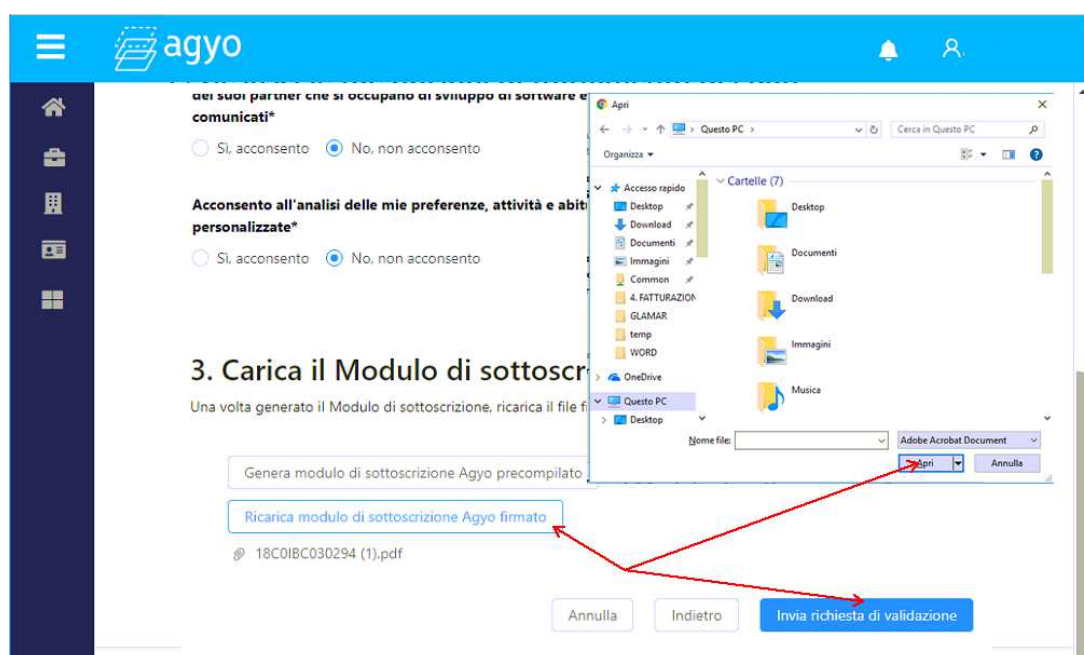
agyo

dei suoi partner che si occupano di sviluppo di software e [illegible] comunicati*

Sì, acconsento No, non acconsento

Acconsento all'analisi delle mie preferenze, attività e abit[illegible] personalizzate*

Sì, acconsento No, non acconsento

3. Carica il Modulo di sottoscr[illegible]

Una volta generato il Modulo di sottoscrizione, ricarica il file fi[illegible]

Genera modulo di sottoscrizione Agyo precompilato

Ricarica modulo di sottoscrizione Agyo firmato

18C0IBC030294 (1).pdf

Annulla Indietro Invia richiesta di validazione

Apri

Questo PC

Cerca in Questo PC

Organizza

Accesso rapido
Desktop
Download
Documenti
Immagini
Common
4. FATTURAZION
GLAMAR
temp
WORD
OneDrive
Questo PC
Desktop

Cartelle (7)
Desktop
Documenti
Download
Immagini
Musica

Nome file:

Adobe Acrobat Document

Apri

Annulla